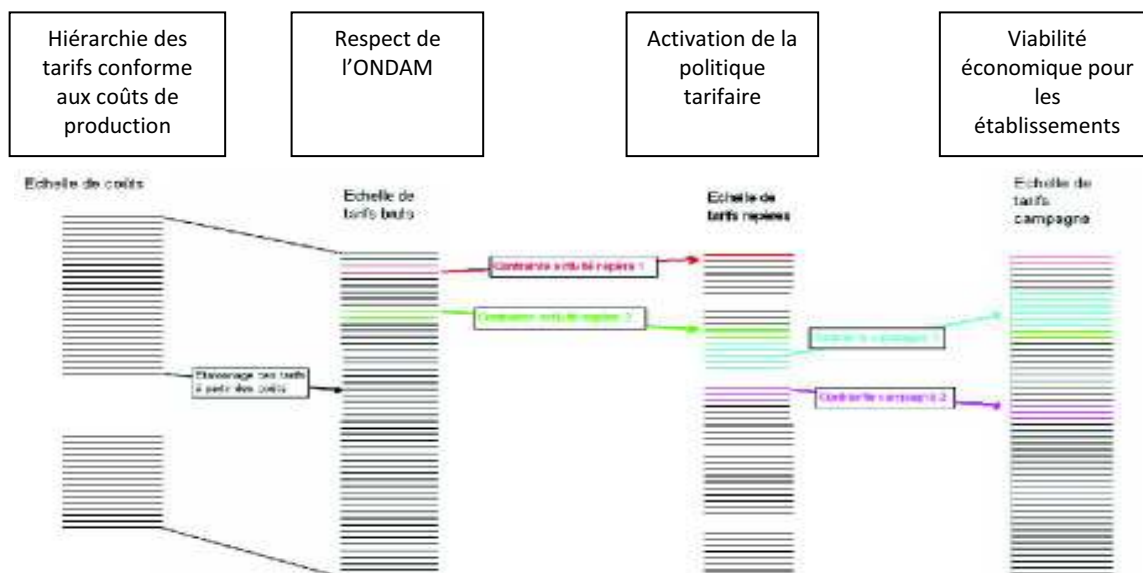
Hiérarchie des tarifs conforme aux coûts de production

Respect de l'ONDAM

Activation de la politique tarifaire

Viabilité économique pour les établissements

Echelle de coûts

Echelle de tarifs bruts

Echelle de tarifs repères

Echelle de tarifs campagne

Contrainte activité repère 1

Contrainte activité repère 2

Etalonnage des tarifs à partir des coûts

Contrainte campagne 1

Contrainte campagne 2